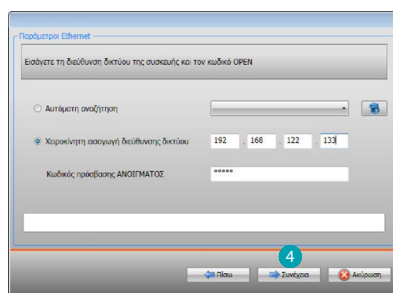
Παράμετροι Ethernet

Εισάγετε τη διεύθυνση δικτύου της συσκευής και τον κωδικό OPEN

Αυτόματη αναζήτηση

Χειροκίνητη εισαγωγή διεύθυνσης δικτύου 192 . 168 . 122 . 133

Κωδικός πρόσβασης ΑΝΟΙΓΜΑΤΟΣ *****

4

Πίσω Συνέχεια Ακύρωση